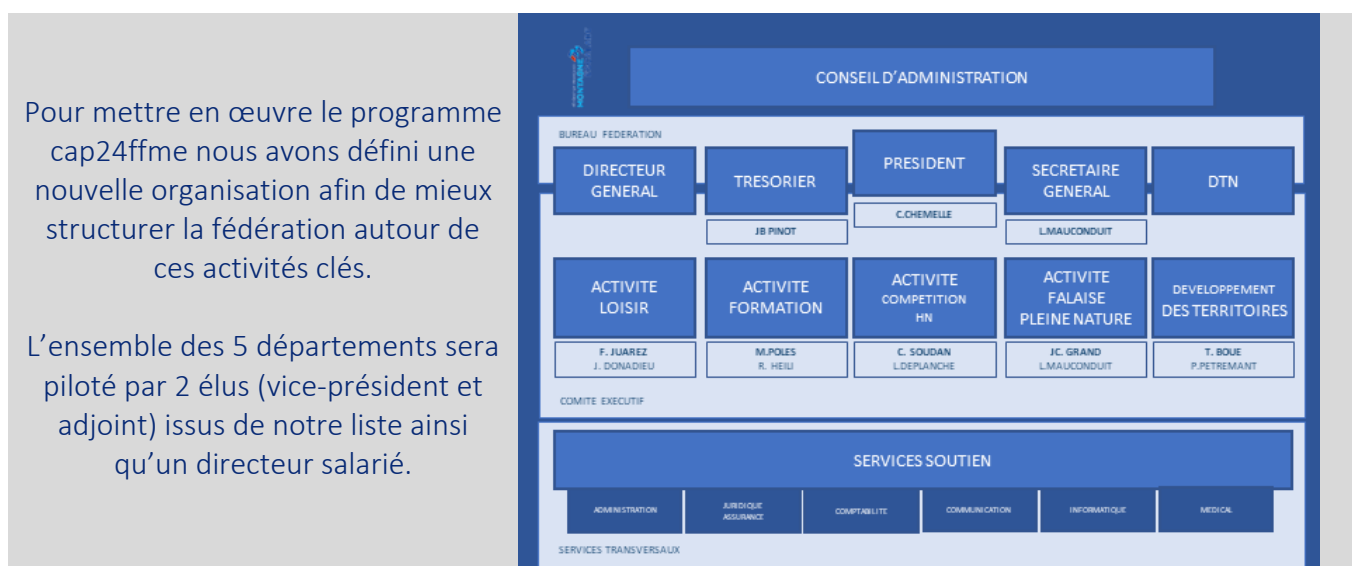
Pour mettre en œuvre le programme cap24ffme nous avons défini une nouvelle organisation afin de mieux structurer la fédération autour de ces activités clés.

L'ensemble des 5 départements sera piloté par 2 élus (vice-président et adjoint) issus de notre liste ainsi qu'un directeur salarié.

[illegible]

CONSEIL D'ADMINISTRATION

BUREAU FEDERATION

DIRECTEUR GENERAL

TRESORIER

JB PINOT

PRESIDENT

C.CHEMELLE

SECRETAIRE GENERAL

L.MAUCONDUIT

DTN

ACTIVITE LOISIR

F. JUAREZ
J. DONADIEU

ACTIVITE FORMATION

M.POLES
R. HEILI

ACTIVITE COMPETITION HN

C. SOUDAN
L.DEPLANCHE

ACTIVITE FALAISE PLEINE NATURE

JC. GRAND
L.MAUCONDUIT

DEVELOPPEMENT DES TERRITOIRES

T. BOUE
P.PETREMANT

COMITE EXECUTIF

SERVICES SOUTIEN

ADMINISTRATION

JURIDIQUE ASSURANCE

COMPTABILITE

COMMUNICATION

INFORMATIQUE

MEDICAL

SERVICES TRANSVERSAUX